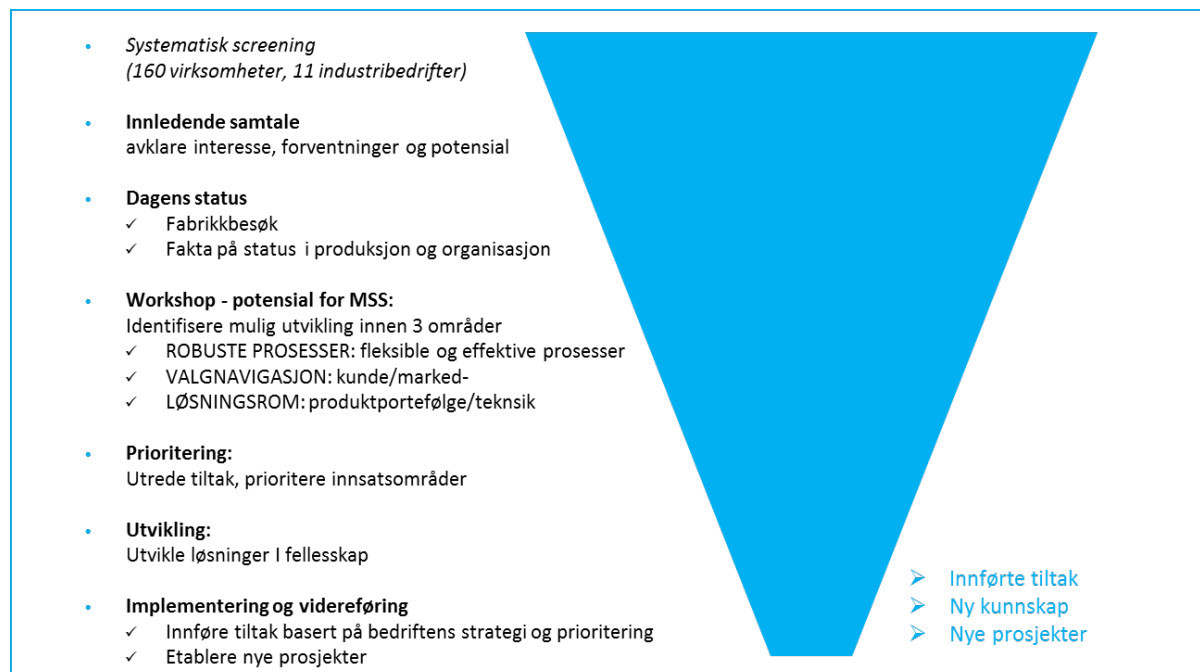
- *Systematisk screening (160 virksomheter, 11 industribedrifter)*

- **Innledende samtale**
avklare interesse, forventninger og potensial

- **Dagens status**
✓ Fabrikkbesøk
✓ Fakta på status i produksjon og organisasjon

- **Workshop - potensial for MSS:**
Identifisere mulig utvikling innen 3 områder
✓ ROBUSTE PROSESSER: fleksible og effektive prosesser
✓ VALGNAVIGASJON: kunde/marked-
✓ LØSNINGSROM: produktportefølge/teknsik

- **Prioritering:**
Utrede tiltak, prioritere innsatsområder

- **Utvikling:**
Utvikle løsninger I fellesskap

- **Implementering og videreføring**
✓ Innføre tiltak basert på bedriftens strategi og prioritering
✓ Etablere nye prosjekter

➢ Innførte tiltak
➢ Ny kunnskap
➢ Nye prosjekter